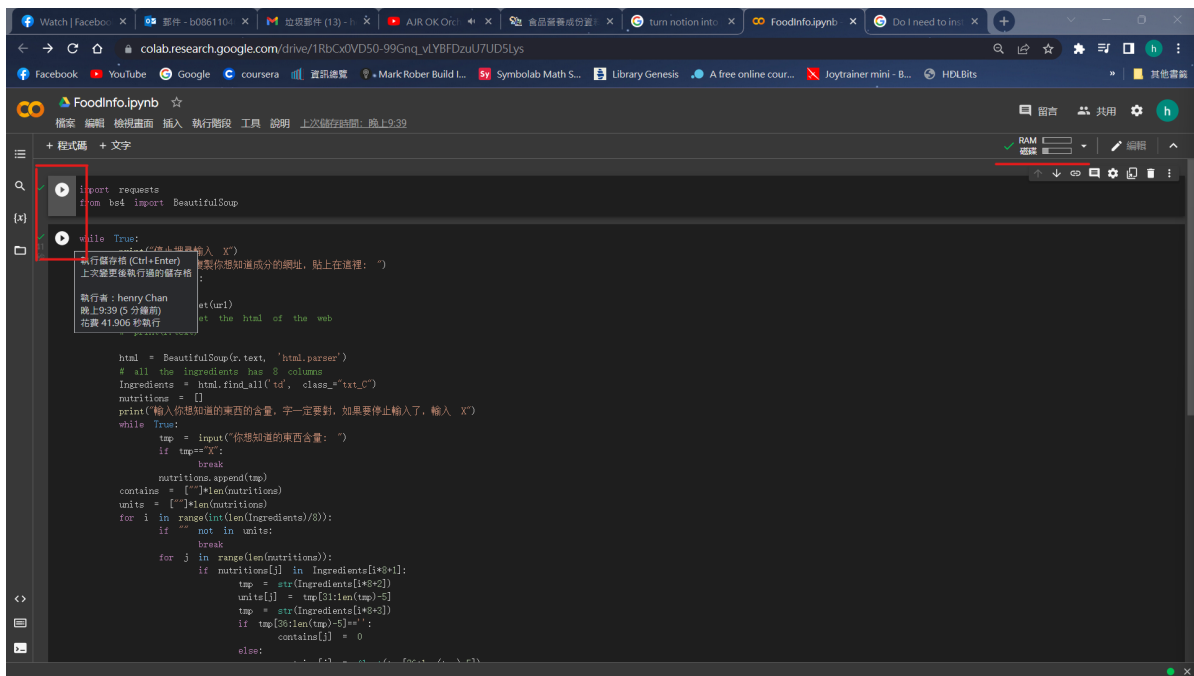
Watch | Facebo ×
郵件 - b0861104 ×
垃圾郵件 (13) - h ×
AJR OK Orch ×
食品營養成份資料 ×
turn notion into ×
FoodInfo.ipynb ×
Do I need to ins ×

colab.research.google.com/drive/1RbCx0VD50-99Gnq_vLYBFDzuU7UD5Lys

Facebook YouTube Google coursera 資訊總覽 Mark Rober Build I... Symbolab Math S... Library Genesis A free online cour... Joytrainer mini - B... HDLBits » 其他書籤

FoodInfo.ipynb ☆
檔案 編輯 檢視畫面 插入 執行階段 工具 說明 上次儲存時間: 晚上9:39

留言 共用 h

+ 程式碼 + 文字
RAM 磁碟 編輯

import requests
from bs4 import BeautifulSoup

while True:
print("停止請輸入 X")
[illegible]複製你想知道成分的網址, 貼上在這裡: ")
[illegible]
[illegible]et(url)
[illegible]et the html of the web
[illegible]

執行儲存格 (Ctrl+Enter)
上次變更後執行過的儲存格

執行者: henry Chan
晚上9:39 (5 分鐘前)
花費 41.906 秒執行

html = BeautifulSoup(r.text, 'html.parser')
# all the ingredients has 8 columns
Ingredients = html.find_all('td', class_="txt_C")
nutritions = []
print("輸入你想知道的東西的含量, 字一定要對, 如果要停止輸入了, 輸入 X")
while True:
tmp = input("你想知道的東西含量: ")
if tmp=="X":
break
nutritions.append(tmp)
contains = [""]*len(nutritions)
units = [""]*len(nutritions)
for i in range(int(len(Ingredients)/8)):
if "" not in units:
break
for j in range(len(nutritions)):
if nutritions[j] in Ingredients[i*8+1]:
tmp = str(Ingredients[i*8+2])
units[j] = tmp[31:len(tmp)-5]
tmp = str(Ingredients[i*8+3])
if tmp[36:len(tmp)-5]=='':
contains[j] = 0
else:
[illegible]